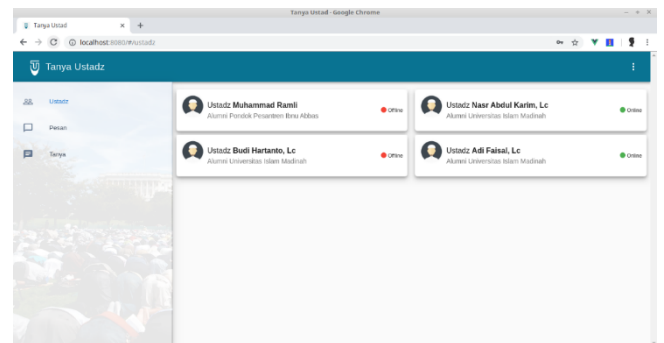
Tanya Ustad - Google Chrome

Tanya Ustad

localhost:8080/#/ustadz

Tanya Ustadz

Ustadz

Pesan

Tanya

Ustadz **Muhammad Ramli**
Alumni Pondok Pesantren Ibnu Abbas
Offline

Ustadz **Nasr Abdul Karim, Lc**
Alumni Universitas Islam Madinah
Online

Ustadz **Budi Hartanto, Lc**
Alumni Universitas Islam Madinah
Offline

Ustadz **Adi Faisal, Lc**
Alumni Universitas Islam Madinah
Online